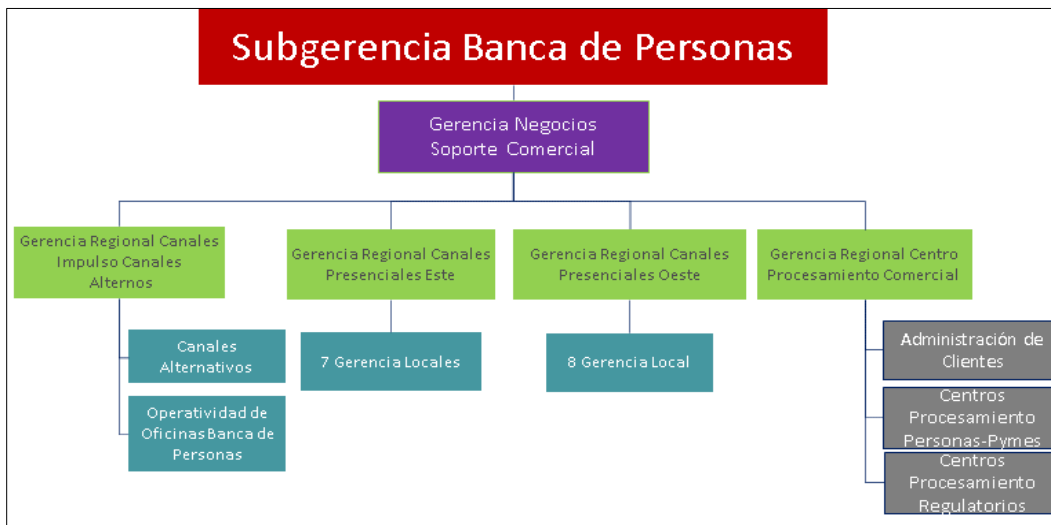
Subgerencia Banca de Personas

Gerencia Negocios Soporte Comercial

Gerencia Regional Canales Impulso Canales Alternos

Canales Alternativos

Operatividad de Oficinas Banca de Personas

Gerencia Regional Canales Presenciales Este

7 Gerencia Locales

Gerencia Regional Canales Presenciales Oeste

8 Gerencia Local

Gerencia Regional Centro Procesamiento Comercial

Administración de Clientes

Centros Procesamiento Personas-Pymes

Centros Procesamiento Regulatorios